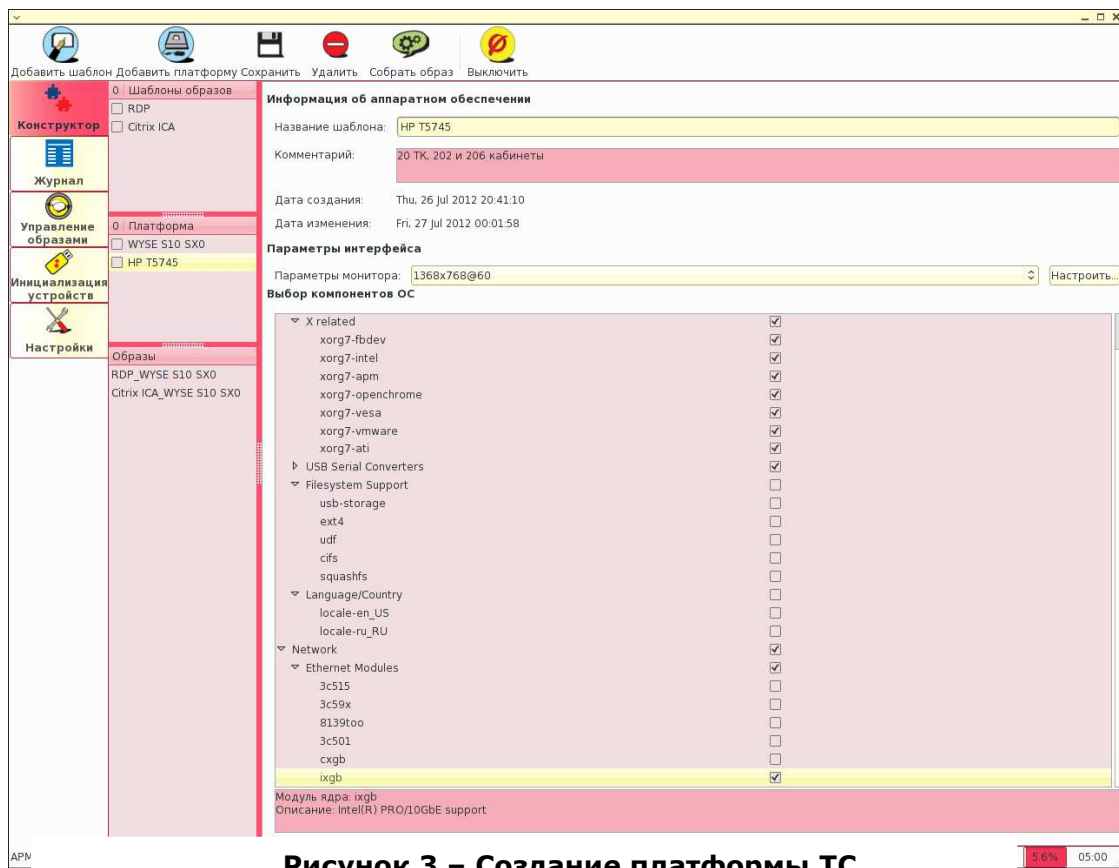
Добавить шаблон Добавить платформу Сохранить Удалить Собрать образ Выключить

Конструктор
Журнал
Управление образами
Инициализация устройств
Настройки

0 Шаблоны образов
RDP
Citrix ICA

0 Платформа
WYSE S10 SX0
HP T5745

Образы
RDP_WYSE S10 SX0
Citrix ICA_WYSE S10 SX0

Информация об аппаратном обеспечении
Название шаблона: HP T5745
Комментарий: 20 ТК, 202 и 206 кабинеты
Дата создания: Thu, 26 Jul 2012 20:41:10
Дата изменения: Fri, 27 Jul 2012 00:01:58
Параметры интерфейса
Параметры монитора: 1368x768@60 Настроить...
Выбор компонентов ОС

X related
xorg7-fbdev
xorg7-intel
xorg7-apm
xorg7-openchrome
xorg7-vesa
xorg7-vmware
xorg7-ati
USB Serial Converters
Filesystem Support
usb-storage
ext4
udf
cifs
squashfs
Language/Country
locale-en_US
locale-ru_RU
Network
Ethernet Modules
3c515
3c59x
8139too
3c501
cxgb
ixgb

Модуль ядра: ixgb
Описание: Intel(R) PRO/10GbE support

APM
Рисунок 3 – Создание платформы ТС
5.6% 05:00